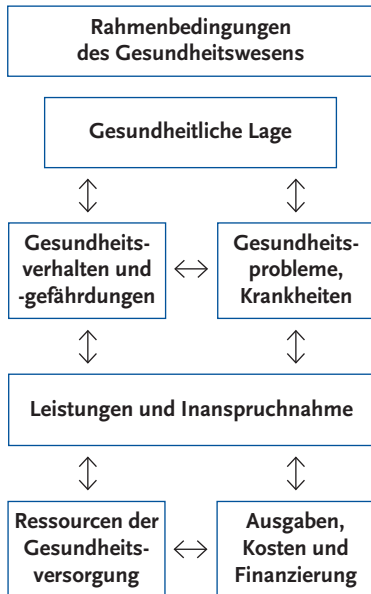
Rahmenbedingungen des Gesundheitswesens

Gesundheitliche Lage

Gesundheitsverhalten und -gefährdungen

Gesundheitsprobleme, Krankheiten

Leistungen und Inanspruchnahme

Ressourcen der Gesundheitsversorgung

Ausgaben, Kosten und Finanzierung